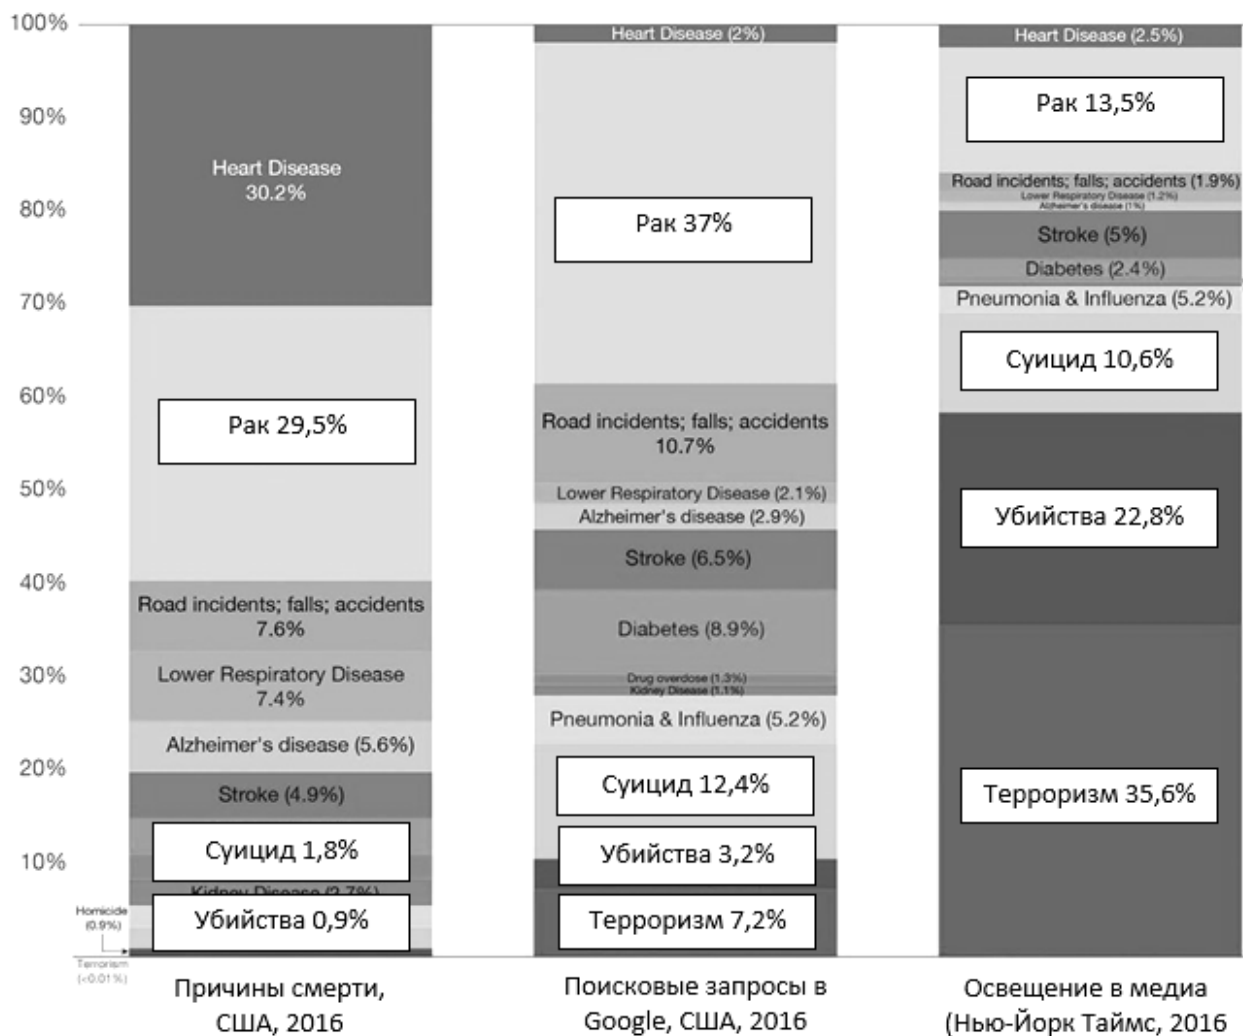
100%
90%
80%
70%
60%
50%
40%
30%
20%
10%

Heart Disease 30.2%
Рак 29,5%
Road incidents; falls; accidents 7.6%
Lower Respiratory Disease 7.4%
Alzheimer's disease (5.6%)
Stroke (4.9%)
Суицид 1,8%
Kidney Disease (2.7%)
Homicide (0.9%)
Убийства 0,9%
Terrorism (<0.01%)

Причины смерти, США, 2016

Heart Disease (2%)
Рак 37%
Road incidents; falls; accidents 10.7%
Lower Respiratory Disease (2.1%)
Alzheimer's disease (2.9%)
Stroke (6.5%)
Diabetes (8.9%)
Drug overdose (1.3%)
Kidney Disease (1.1%)
Pneumonia & Influenza (5.2%)
Суицид 12,4%
Убийства 3,2%
Терроризм 7,2%

Поисковые запросы в Google, США, 2016

Heart Disease (2.5%)
Рак 13,5%
Road incidents; falls; accidents (1.9%)
Lower Respiratory Disease (1.2%)
Alzheimer's disease (1%)
Stroke (5%)
Diabetes (2.4%)
Pneumonia & Influenza (5.2%)
Суицид 10,6%
Убийства 22,8%
Терроризм 35,6%

Освещение в медиа (Нью-Йорк Таймс, 2016